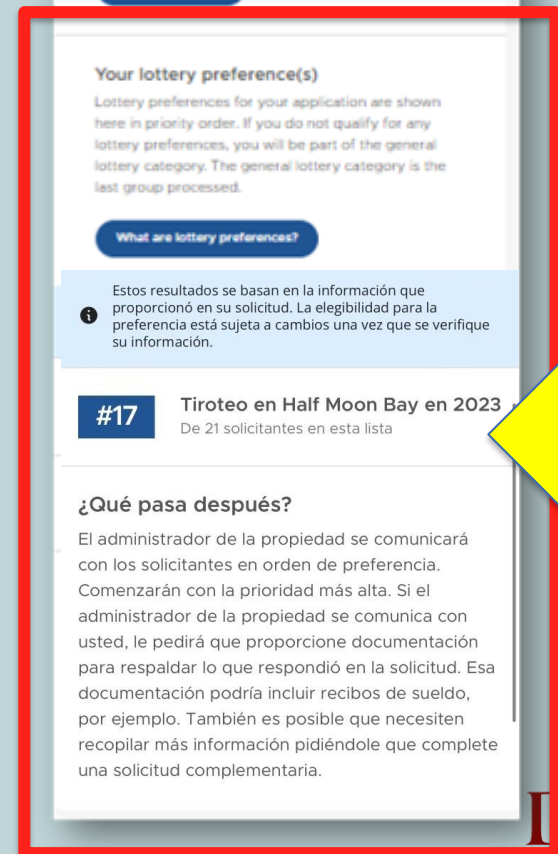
Your lottery preference(s)

Lottery preferences for your application are shown here in priority order. If you do not qualify for any lottery preferences, you will be part of the general lottery category. The general lottery category is the last group processed.

What are lottery preferences?

Estos resultados se basan en la información que proporcionó en su solicitud. La elegibilidad para la preferencia está sujeta a cambios una vez que se verifique su información.

#17

Tiroteo en Half Moon Bay en 2023

De 21 solicitantes en esta lista

¿Qué pasa después?

El administrador de la propiedad se comunicará con los solicitantes en orden de preferencia. Comenzarán con la prioridad más alta. Si el administrador de la propiedad se comunica con usted, le pedirá que proporcione documentación para respaldar lo que respondió en la solicitud. Esa documentación podría incluir recibos de sueldo, por ejemplo. También es posible que necesiten recopilar más información pidiéndole que complete una solicitud complementaria.